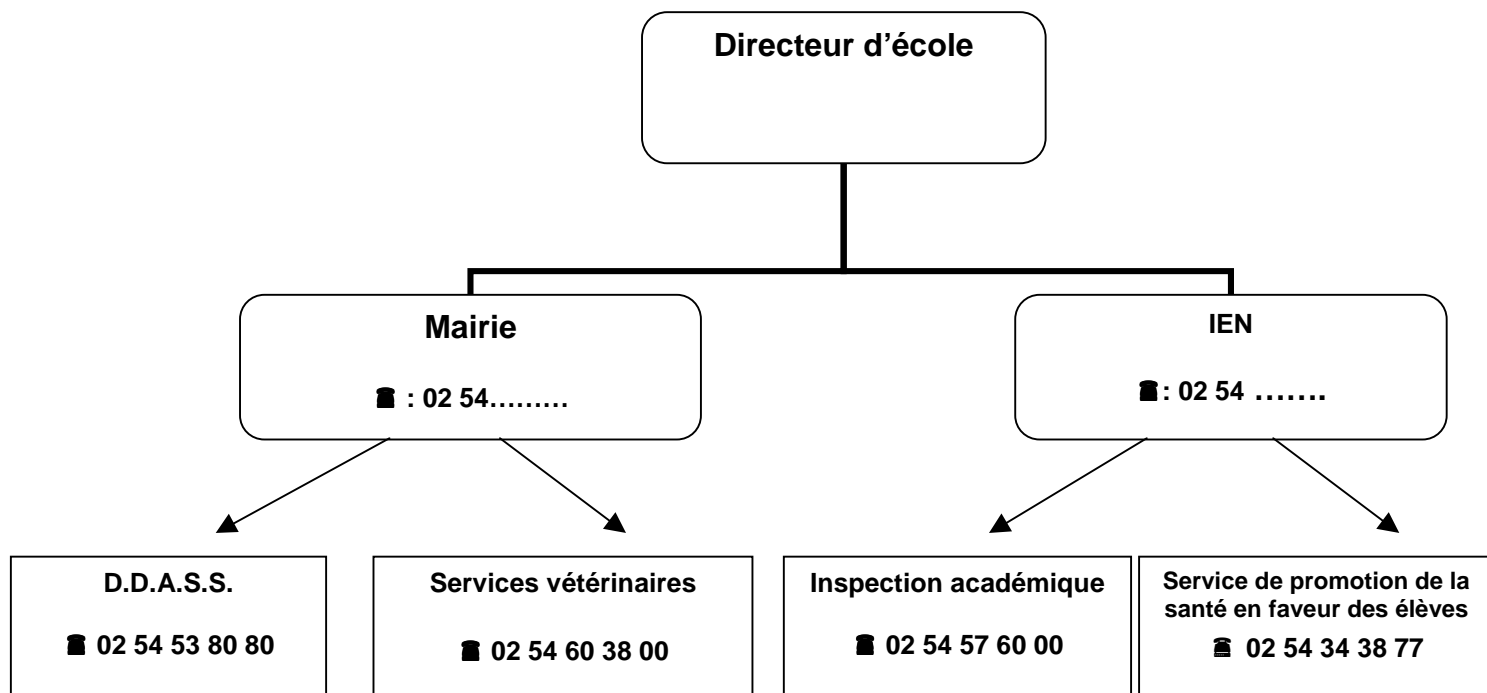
Directeur d'école

Mairie

☎ : 02 54………

IEN

☎: 02 54 …….

D.D.A.S.S.

☎ 02 54 53 80 80

Services vétérinaires

☎ 02 54 60 38 00

Inspection académique

☎ 02 54 57 60 00

Service de promotion de la santé en faveur des élèves

☎ 02 54 34 38 77